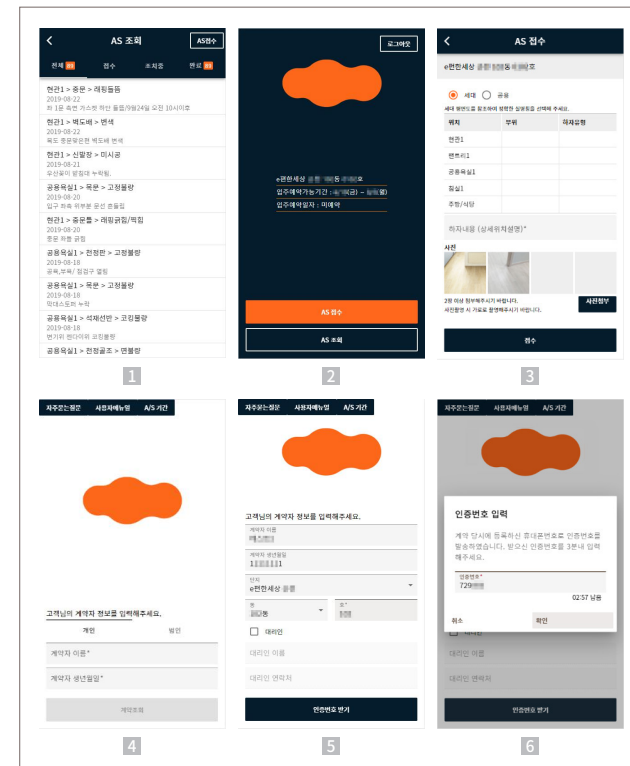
AS 조회
AS접수
전체 접수 조치중 완료

현관1 > 중문 > 레일들뜸
2019-08-22
위 1문 측면 가스켓 하단 들뜸/9월24일 오전 10시이후

현관1 > 벽도배 > 변색
2019-08-22
욕도 중문옆면 벽도배 변색

현관1 > 신발장 > 미시공
2019-08-21
우신발이 발할때 누락됨.

공용욕실1 > 목문 > 고정불량
2019-08-20
입구 좌측 위부분 문선 흔들림

현관1 > 중문틀 > 레핑긁힘/찍힘
2019-08-20
중문 좌틀 긁힘

공용욕실1 > 천정판 > 고정불량
2019-08-18
공용,부욕/ 점검구 열림

공용욕실1 > 목문 > 고정불량
2019-08-18
막대스토퍼 누락

공용욕실1 > 석재선반 > 코킹불량
2019-08-18
변기위 젠다이위 코킹불량

공용욕실1 > 천정골조 > 면불량

1

로그아웃

e편한세상 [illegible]동 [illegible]호
입주예약가능기간 : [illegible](금) ~ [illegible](월)
입주예약일자 : 미예약

AS 접수
AS 조회

2

AS 접수
e편한세상 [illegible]동 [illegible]호
세대 공용
세대 평면도를 참조하여 정확한 실명칭을 선택해 주세요.

| 위치 | 부위 | 하자유형 |
|---|---|---|
| 현관1 | | |
| 팬트리1 | | |
| 공용욕실1 | | |
| 침실1 | | |
| 주방/식당 | | |

하자내용 (상세위치설명)*
사진
2장 이상 첨부해주시기 바랍니다.
사진촬영 시 가로로 촬영해주시기 바랍니다.
사진첨부
접수

3

자주묻는질문 사전자체누점 A/S 기간

고객님의 계약자 정보를 입력해주세요.
개인 법인
계약자 이름*
계약자 생년월일*
계약조회

4

자주묻는질문 사전자체누점 A/S 기간

고객님의 계약자 정보를 입력해주세요.
계약자 이름
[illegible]
계약자 생년월일
1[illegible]1
단지
e편한세상 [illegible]
동
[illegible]동
호*
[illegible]
대리인
대리인 이름
대리인 연락처
인증번호 받기

5

자주묻는질문 사전자체누점 A/S 기간

인증번호 입력
계약 당시에 등록하신 휴대폰번호로 인증번호를 발송하였습니다. 받으신 인증번호를 3분내 입력해주세요.
인증번호*
729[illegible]
02:57 남음
취소 확인
대리인
대리인 이름
대리인 연락처
인증번호 받기

6